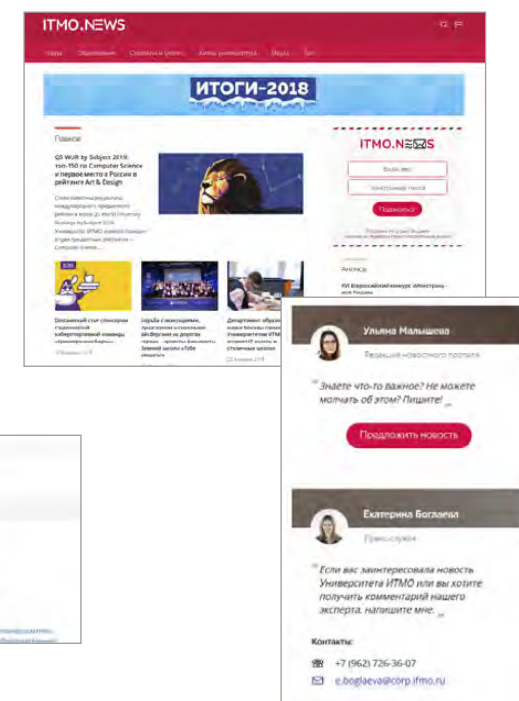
ITMO.NEWS

Наука Образование Стартапы и бизнес Жизнь университета Медиа Тэги

ИТОГИ-2018

Главное

QS WUR by Subject 2019: топ-150 по Computer Science и первое место в России в рейтинге Art & Design

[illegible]

Победитель конкурса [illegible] стипендией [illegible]

Борьба с эмоциями, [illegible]

Департамент образования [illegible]

ITMO.NEWS

Ваш имя

Электронная почта

Подписаться

Анонсы

Ульяна Малышева

Редактор новостного портала

" Знаете что-то важное? Не можете молчать об этом? Пишите! "

Предложить новость

Екатерина Боглаева

Пресс-служба

" Если вас заинтересовала новость Университета ИТМО или вы хотите получить комментарий нашего эксперта, напишите мне. "

Контакты:

+7 (962) 726-36-07

e.boglaeva@corp.ifmo.ru